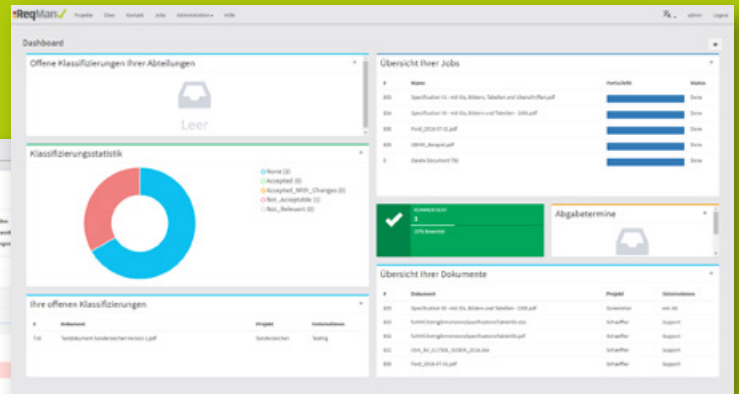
ReqMan

Projekte Über Kontakt Jobs Administration Hilfe

admin Logout

Dashboard

Offene Klassifizierungen Ihrer Abteilungen

Leer

Klassifizierungsstatistik

None (2)
Accepted (0)
Accepted_With_Changes (0)
Not_Acceptable (1)
Not_Relevant (0)

Ihre offenen Klassifizierungen

| # | Dokument | Projekt | Unternehmen |
|---|---|---|---|
| 734 | Testdokument Sonderzeichen Version 1.pdf | Sonderzeichen | Testing |

Übersicht Ihrer Jobs

| # | Name | Fortschritt | Status |
|---|---|---|---|
| 335 | Specification 10 - mit IDs, Bildern, Tabellen und Überschriften.pdf | | Done |
| 334 | Specification 10 - mit IDs, Bildern und Tabellen - 2006.pdf | | Done |
| 330 | Ford_2016-07-01.pdf | | Done |
| 320 | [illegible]_Beispiel.pdf | | Done |
| 3 | Delete Document 76) | | Done |

KOMMENTIERT
1
33% Bewertet

Abgabetermine

Übersicht Ihrer Dokumente

| # | Dokument | Projekt | Unternehmen |
|---|---|---|---|
| 335 | Specification 10 - mit IDs, Bildern und Tabellen - 2006.pdf | Gemeinsam | ein AG |
| 334 | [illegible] | Schaeffler | Support |
| 333 | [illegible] | Schaeffler | Support |
| 331 | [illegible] | Schaeffler | Support |
| 330 | Ford_2016-07-01.pdf | Schaeffler | Support |